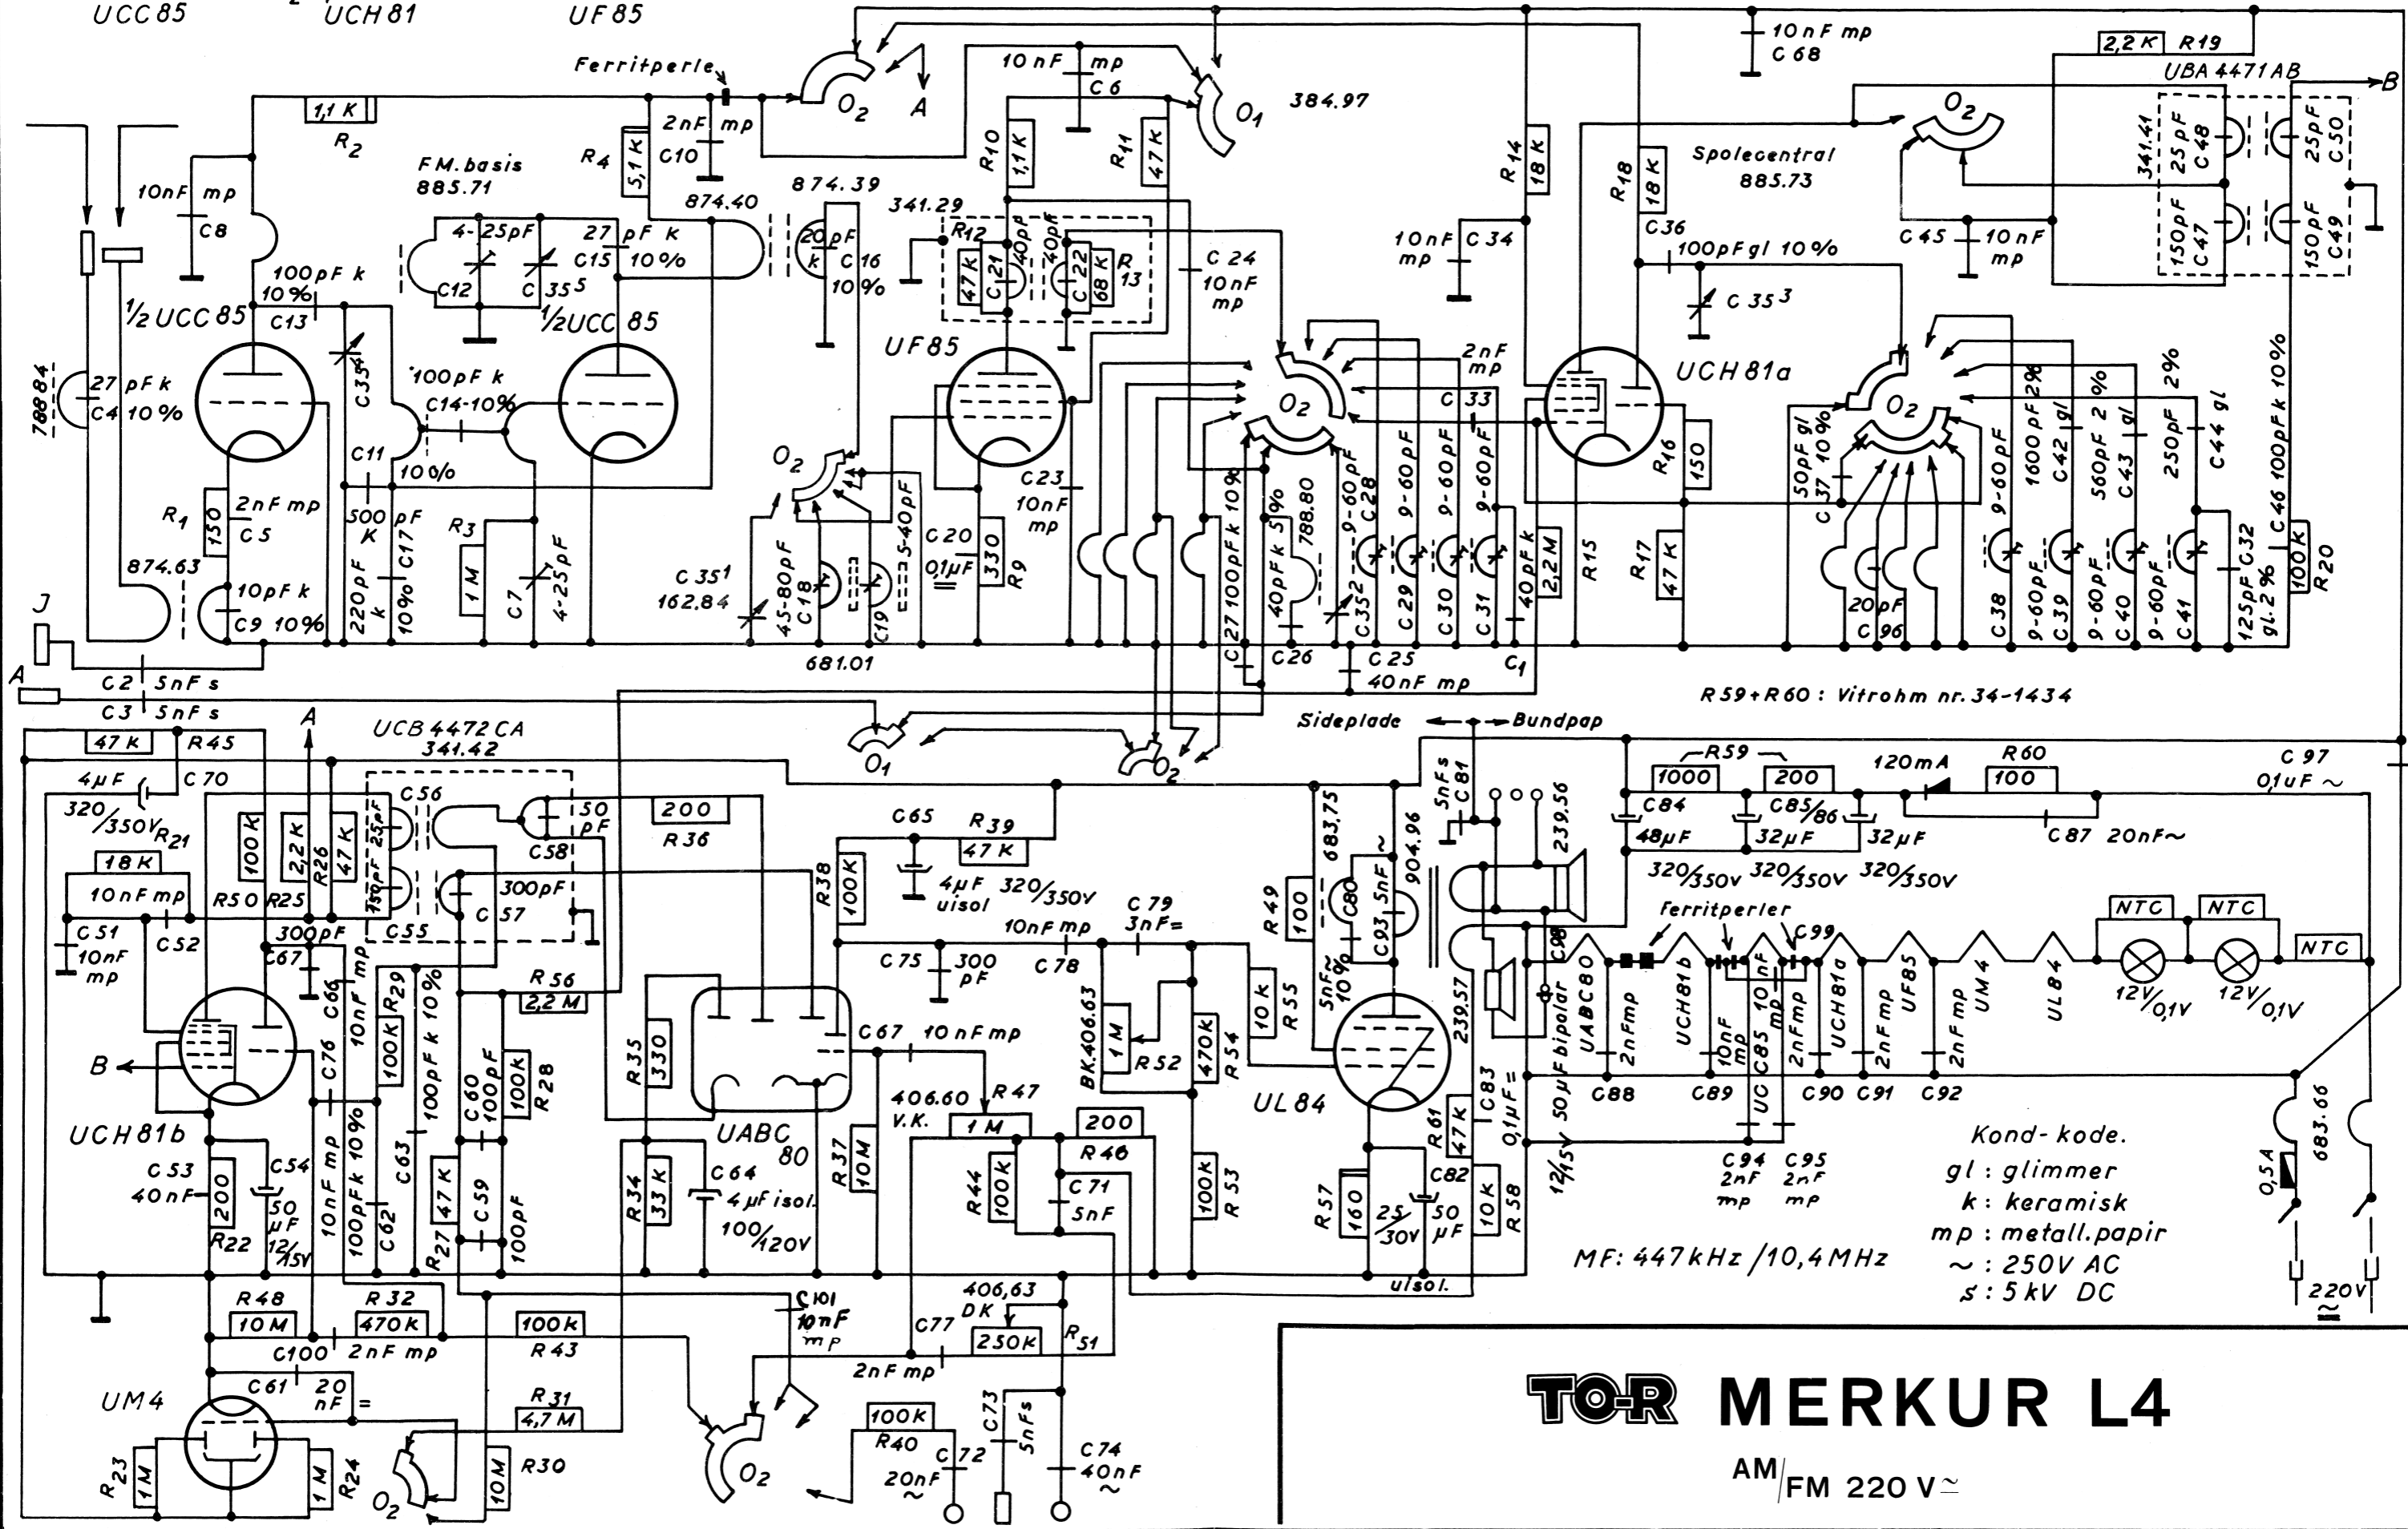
UCC85 UCH81 UF85

Ferritperle
$O_2$ A
10nF mp C6
$O_1$ 384.97
10nF mp C68
2,2K R19
UBA 4471AB
B

1,1K $R_2$
2nF mp C10
R4 5,1K
FM.basis 885.71
874.40
874.39
R10 1,1K
R11 47K
R14 18K
R18 18K
Spolecentral 885.73
341.41 25pF C48
25pF C50
150pF C47
150pF C49

10nF mp C8
4-25pF C12
C 35 5
27 pF k C15 10%
20pF k C16 10%
341.29
R12 47K C21 40pF
40pF C22 68K R13
C24 10nF mp
10nF C34 mp
C36 100pF gl 10%
C45 10nF mp
C 35 3

100pF k 10% C13
1/2 UCC85
1/2UCC 85
UF85
2nF mp
UCH 81a
788.84 27pF k C4 10%
C35 4
100pF k C14-10%
C11 10%
$O_2$
C 33
$O_2$
$O_2$
50pF gl 10% C37
R16 150
9-60pF C38
1600pF 2% C42 gl
560pF 2% C43 gl
250pF 2%
C44 gl
C46 100pF k 10%

$R_1$ 130 2nF mp C5
500 pF K C17 10%
220pF k
R3 1M
C7 4-25pF
C 35 1 162.84
45-80pF C18
C19 5-40pF
C20 0,1μF
330 R9
C23 10nF mp
C27 100pF k 10%
40pF k 5% 788.80
C35 2
9-60pF C28
9-60pF C29
9-60pF C30
9-60pF C31
40pF k
2,2M
R15
R17 47K
20pF C96
9-60pF C39
9-60pF C40
9-60pF C41
125pF gl.2% C32
100K R20
874.63
10pF k C9 10%
J
681.01
C26
C25 40nF mp
$C_1$
A
C2 5nF s
C3 5nF s
R59+R60 : Vitrohm nr. 34-1434
A
UCB 4472 CA 341.42
$O_1$
$O_2$
Sideplade Bundpap

47K R45
4μF C70
320/350V $R_{21}$
100K
2,2K
R26 47K
C56 25pF
150pF
C55
50 pF
C58
200 R36
300pF C57
C65
R39 47K
4μF uisol 320/350V
R38 100K
683.75
5nFs C81
239.56
R59 1000
200
120mA
R60 100
C97 0,1μF ~
C84 48μF
C85/86 32μF
32μF
C87 20nF~
320/350V 320/350V 320/350V
18K
10nF mp
R50 R25
C51 10nF mp
C52
300pF
C67
C66 10nF mp
R29 100K
100pF k 10%
R56 2,2M
C75 300 pF
10nF mp C78
C79 3nF=
BK.406.63
1M R52
470K R54
10K R55
R49 100
C80 5nF~ 10%
C93 5nF~
904.96
239.57
C98
Ferritperler
C99
NTC NTC NTC
12V/0,1V 12V/0,1V
B
UCH81b
C76
C60 100pF
100K R28
R35 330
C67 10nF mp
UABC80 2nF mp
UCH81b 10nF mp
C85 10nF mp
UC 2nF mp
UCH81a 2nF mp
UF85 2nF mp
UM4
UL84
UABC 80
406.60 V.K.
R47 1M
200 R46
UL84
R61 47K
C83 0,1μF=
50μF bipolar
C88 C89 C90 C91 C92
C53 40nF
200 R22
C54 50 μF 12/15V
10nF mp
100pF k 10%
C62
C63
R27 47K
C59
100pF
R34 33K
C64 4μF isol. 100/120V
R37 10M
R44 100K
C71 5nF
R53 100K
R57 160
25/30V
C82 50 μF
10K R58
12/15V
C94 2nF mp
C95 2nF mp
Kond-kode.
gl : glimmer
k : keramisk
mp : metall.papir
~ : 250V AC
s : 5kV DC
0,5A
683.66
MF: 447kHz / 10,4MHz
uisol.
220V ~
R48 10M
R32 470K
100K R43
C101 10nF mp
406,63 DK
C77 250K $R_{51}$
C100 2nF mp
2nF mp
UM4
C61 20 nF =
R31 4,7M
100K R40
C72 20nF ~
C73 5nF s
C74 40nF ~
R23 1M
1M R24
$O_2$
10M R30
$O_2$
TO-R MERKUR L4
AM/FM 220 V ≃